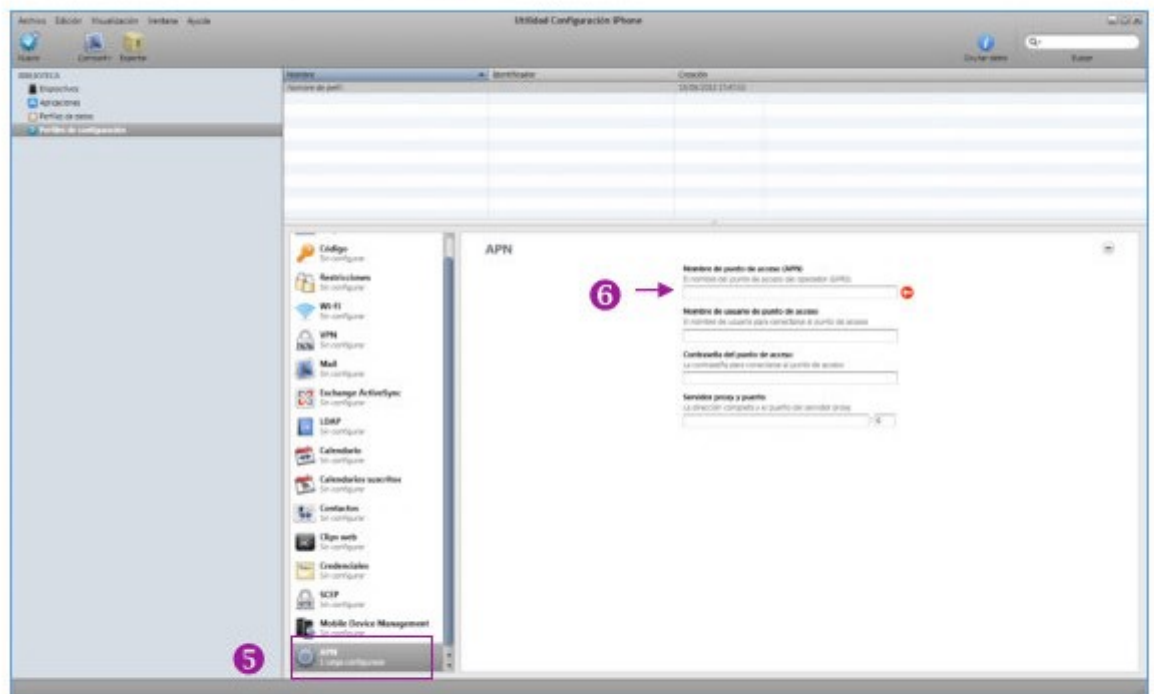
Archivo Edición Visualización Ventana Ayuda

Utilidad Configuración iPhone

Nuevo Compartir Exportar

Ocultar detalle Buscar

BIBLIOTECA
Dispositivos
Aplicaciones
Perfiles de datos
Perfiles de configuración

| Nombre | Identificador | Creación |
|---|---|---|
| Nombre de perfil | | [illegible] |

Código
Sin configurar

Restricciones
Sin configurar

Wi-Fi
Sin configurar

VPN
Sin configurar

Mail
Sin configurar

Exchange ActiveSync
Sin configurar

LDAP
Sin configurar

Calendario
Sin configurar

Calendarios suscritos
Sin configurar

Contactos
Sin configurar

Clips web
Sin configurar

Credenciales
Sin configurar

SCEP
Sin configurar

Mobile Device Management
Sin configurar

APN
1 carga configurada

5

APN

6

Nombre de punto de acceso (APN)
El nombre del punto de acceso del operador (GPRS)

Nombre de usuario de punto de acceso
El nombre de usuario para conectarse al punto de acceso

Contraseña del punto de acceso
La contraseña para conectarse al punto de acceso

Servidor proxy y puerto
La dirección completa y el puerto del servidor proxy